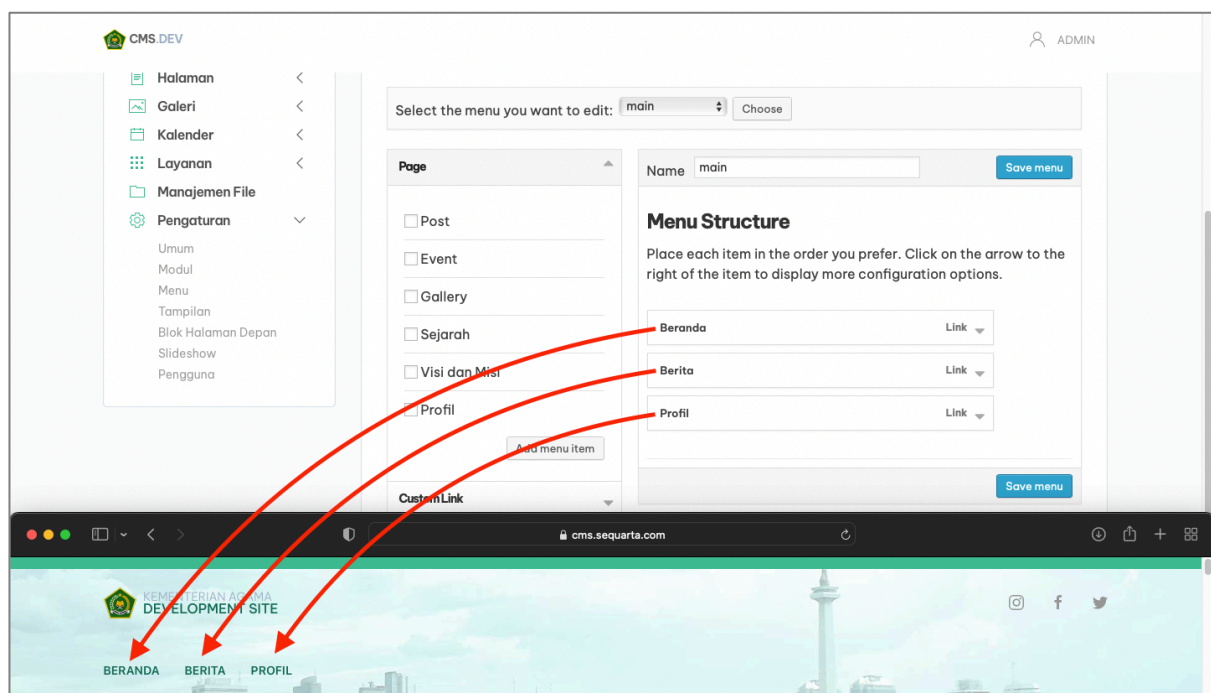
CMS.DEV

ADMIN

Halaman
Galeri
Kalender
Layanan
Manajemen File
Pengaturan
Umum
Modul
Menu
Tampilan
Blok Halaman Depan
Slideshow
Pengguna

Select the menu you want to edit: main Choose

Page

Post
Event
Gallery
Sejarah
Visi dan Misi
Profil

Add menu item

Custom Link

Name main

Save menu

Menu Structure

Place each item in the order you prefer. Click on the arrow to the right of the item to display more configuration options.

Beranda Link
Berita Link
Profil Link

Save menu

cms.sequarta.com

KEMENTERIAN AGAMA
DEVELOPMENT SITE

BERANDA BERITA PROFIL